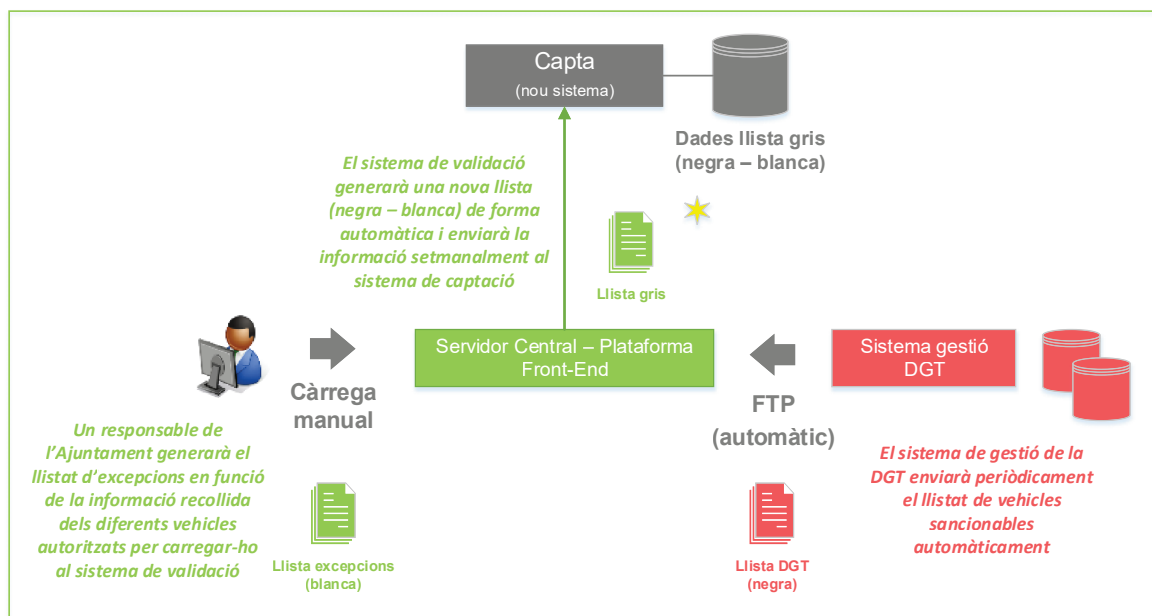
Capta
(nou sistema)

Dades llista gris
(negra – blanca)

El sistema de validació generarà una nova llista (negra – blanca) de forma automàtica i enviarà la informació setmanalment al sistema de captació

Llista gris

Càrrega manual

Servidor Central – Plataforma Front-End

Sistema gestió DGT

FTP
(automàtic)

Un responsable de l'Ajuntament generarà el llistat d'excepcions en funció de la informació recollida dels diferents vehicles autoritzats per carregar-ho al sistema de validació

Llista excepcions
(blanca)

Llista DGT
(negra)

El sistema de gestió de la DGT enviarà periòdicament el llistat de vehicles sancionables automàticament